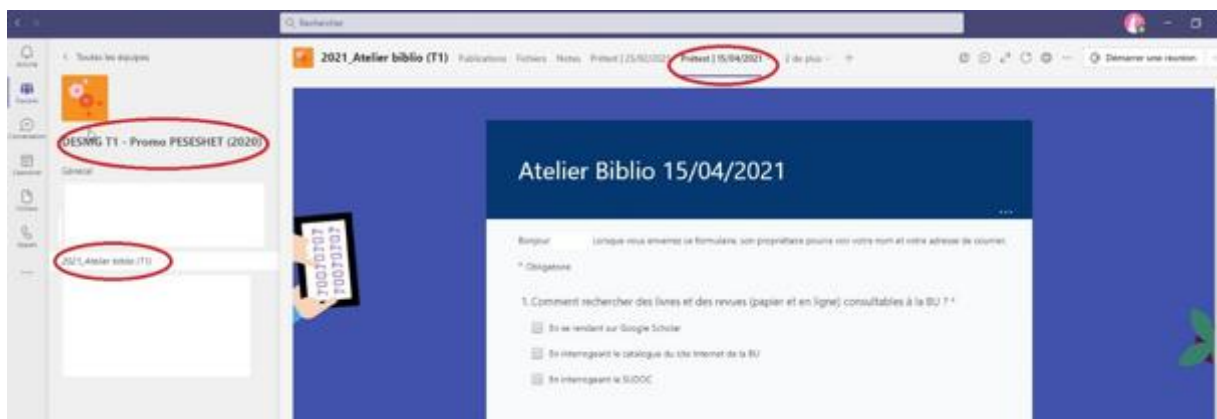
Q Rechercher

< Toutes les équipes

DESMG T1 - Promo PESESHET (2020)

Général

2021_Atelier biblio (T1)

2021_Atelier biblio (T1) Publications Fichiers Notes Prétest | 25/02/2021 Prétest | 15/04/2021 2 de plus +

Démarrer une réunion

Atelier Biblio 15/04/2021

Bonjour Lorsque vous envoyez ce formulaire, son propriétaire pourra voir votre nom et votre adresse de courriel.

* Obligatoire

1. Comment rechercher des livres et des revues (papier et en ligne) consultables à la BU ? *

En se rendant sur Google Scholar

En interrogeant le catalogue du site Internet de la BU

En interrogeant le SUDOC